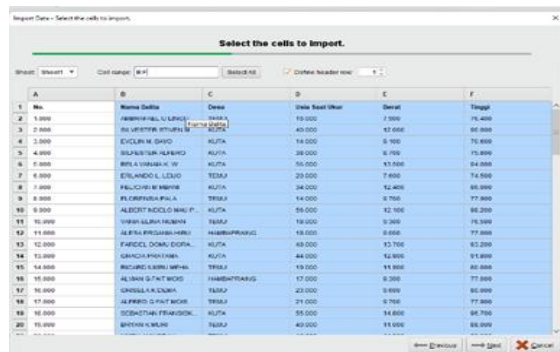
Import Data - Select the cells to import.

Select the cells to import.

Sheet: Sheet1 Cell range: B:F Select All Define header row: 1

| | A | B | C | D | E | F |
|---|---|---|---|---|---|---|
| 1 | No. | Nama Balita | Desa | Usia Saat Ukur | Berat | Tinggi |
| 2 | 1.000 | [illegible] | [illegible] | 19.000 | 7.300 | 76.400 |
| 3 | 2.000 | SILVESTER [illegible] | KUTA | 40.000 | 12.000 | 90.000 |
| 4 | 3.000 | EVELIN M. BAYO | KUTA | 14.000 | 9.100 | 70.600 |
| 5 | 4.000 | SILVESTER ALFERO | KUTA | 28.000 | 8.700 | 75.800 |
| 6 | 5.000 | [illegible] | KUTA | 55.000 | 13.500 | 94.000 |
| 7 | 6.000 | ERLANDO L. LEUO | TERAJ | 20.000 | 7.600 | 74.500 |
| 8 | 7.000 | FELICIAN M MBIRE | KUTA | 34.000 | 12.400 | 85.000 |
| 9 | 8.000 | FLORENSIA PALA | TERAJ | 14.000 | 8.750 | 77.600 |
| 10 | 9.000 | ALBERT NICOLO MAU P... | KUTA | 56.000 | 12.100 | 95.200 |
| 11 | 10.000 | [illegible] | TERAJ | 19.000 | 9.300 | 75.900 |
| 12 | 11.000 | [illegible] | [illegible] | 18.000 | 8.600 | 77.000 |
| 13 | 12.000 | FARDEL DOMU DORA... | KUTA | 49.000 | 13.700 | 93.200 |
| 14 | 13.000 | GRACIA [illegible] | KUTA | 44.000 | 12.800 | 91.800 |
| 15 | 14.000 | RICARD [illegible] | TERAJ | 19.000 | 11.800 | 82.000 |
| 16 | 15.000 | ALVIAN G.PAT WOIS | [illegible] | 17.000 | 9.300 | 77.000 |
| 17 | 16.000 | GRISELA K.DEMA | TERAJ | 23.000 | 9.600 | 80.000 |
| 18 | 17.000 | ALFRED G.PAT WOIS | TERAJ | 21.000 | 9.700 | 77.900 |
| 19 | 18.000 | SEBASTIAN FRANSISK... | KUTA | 55.000 | 14.800 | 96.700 |
| 20 | 19.000 | BRYAN K.MURI | TERAJ | 40.000 | 11.000 | 88.000 |

Nama Balita

Previous Next Cancel